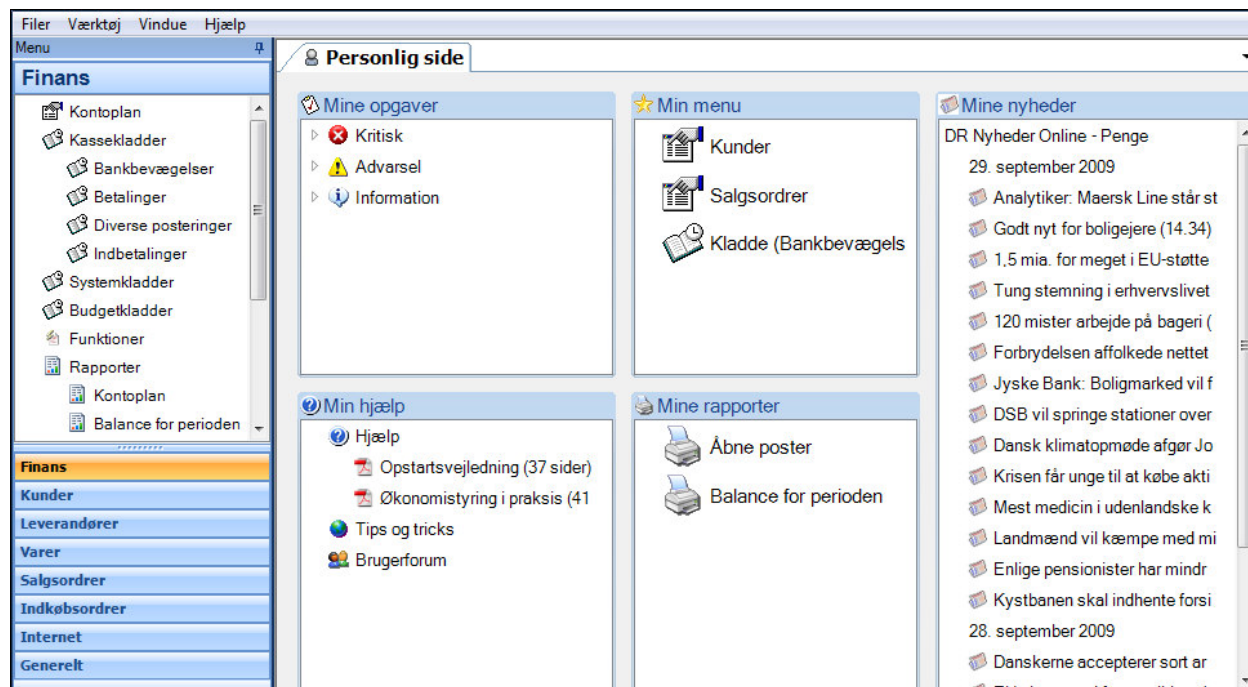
Filer Værktøj Vindue Hjælp

Menu

Finans

Kontoplan
Kassekladder
Bankbevægelser
Betalinger
Diverse posteringer
Indbetalinger
Systemkladder
Budgetkladder
Funktioner
Rapporter
Kontoplan
Balance for perioden

Finans
Kunder
Leverandører
Varer
Salgsordrer
Indkøbsordrer
Internet
Generelt

Personlig side

Mine opgaver
Kritisk
Advarsel
Information

Min menu
Kunder
Salgsordrer
Kladde (Bankbevægels

Mine nyheder
DR Nyheder Online - Penge
29. september 2009
Analytiker: Maersk Line står st
Godt nyt for boligejere (14.34)
1,5 mia. for meget i EU-støtte
Tung stemning i erhvervslivet
120 mister arbejde på bageri (
Forbrydelsen affolkede nettet
Jyske Bank: Boligmarked vil f
DSB vil springe stationer over
Dansk klimatopmøde afgør Jo
Krisen får unge til at købe akti
Mest medicin i udenlandske k
Landmænd vil kæmpe med mi
Enlige pensionister har mindr
Kystbanen skal indhente forsi
28. september 2009
Danskerne accepterer sort ar

Min hjælp
Hjælp
Opstartsvejledning (37 sider)
Økonomistyring i praksis (41
Tips og tricks
Brugerforum

Mine rapporter
Åbne poster
Balance for perioden